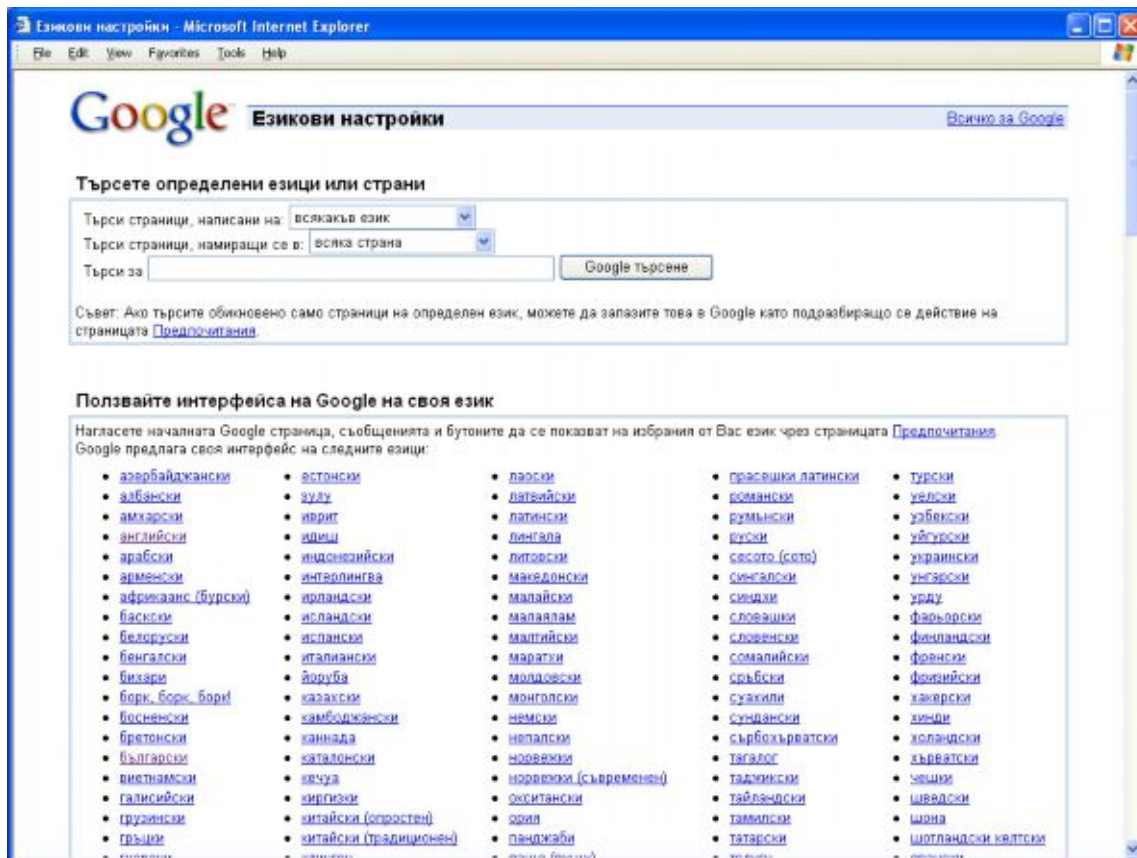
Езикови настройки - Microsoft Internet Explorer

File Edit View Favorites Tools Help

Google Езикови настройки

Всичко за Google

Търсете определени езици или страни

Търси страници, написани на: всякакъв език

Търси страници, намиращи се в: всяка страна

Търси за

Google търсене

Съвет: Ако търсите обикновено само страници на определен език, можете да запазите това в Google като подразбиращо се действие на страницата Предпочитания.

Ползвайте интерфейса на Google на своя език

Нагласете началната Google страница, съобщенията и бутоните да се показват на избрания от Вас език чрез страницата Предпочитания. Google предлага своя интерфейс на следните езици:

- азербайджански
- албански
- амхарски
- английски
- арабски
- арменски
- африкаанс (бурски)
- баскски
- белоруски
- бенгалски
- бихари
- борк, борк, борк!
- босненски
- бретонски
- български
- виетнамски
- галисийски
- грузински
- гръцки
- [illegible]

- естонски
- зулу
- иврит
- идиш
- индонезийски
- интерлингва
- ирландски
- исландски
- испански
- италиански
- йоруба
- казахски
- камбоджански
- каннада
- каталонски
- кечуа
- киргизки
- китайски (опростен)
- китайски (традиционен)
- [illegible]

- лаоски
- латвийски
- латински
- лингала
- литовски
- македонски
- малайски
- малаялам
- малтийски
- маратхи
- молдовски
- монголски
- немски
- непалски
- норвежки
- норвежки (съвременен)
- окситански
- ория
- панджаби
- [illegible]

- прасешки латински
- романски
- румънски
- руски
- сесото (сото)
- сингалски
- синдхи
- словашки
- словенски
- сомалийски
- сръбски
- суахили
- сундански
- сърбохърватски
- тагалог
- таджикски
- тайландски
- тамилски
- татарски
- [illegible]

- турски
- уелски
- узбекски
- уйгурски
- украински
- унгарски
- урду
- фарьорски
- финландски
- френски
- фризийски
- хакерски
- хинди
- холандски
- хърватски
- чешки
- шведски
- шона
- шотландски келтски
- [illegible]